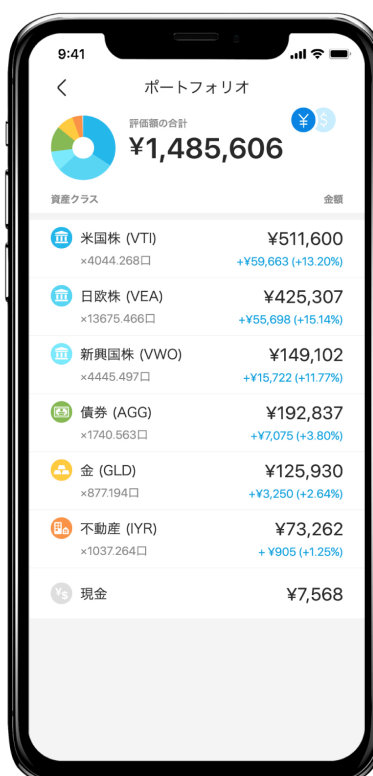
9:41

<

ポートフォリオ

評価額の合計

¥1,485,606

¥ $

資産クラス

金額

米国株 (VTI)
×4044.268口
¥511,600
+¥59,663 (+13.20%)

日欧株 (VEA)
×13675.466口
¥425,307
+¥55,698 (+15.14%)

新興国株 (VWO)
×4445.497口
¥149,102
+¥15,722 (+11.77%)

債券 (AGG)
×1740.563口
¥192,837
+¥7,075 (+3.80%)

金 (GLD)
×877.194口
¥125,930
+¥3,250 (+2.64%)

不動産 (IYR)
×1037.264口
¥73,262
+ ¥905 (+1.25%)

現金
¥7,568